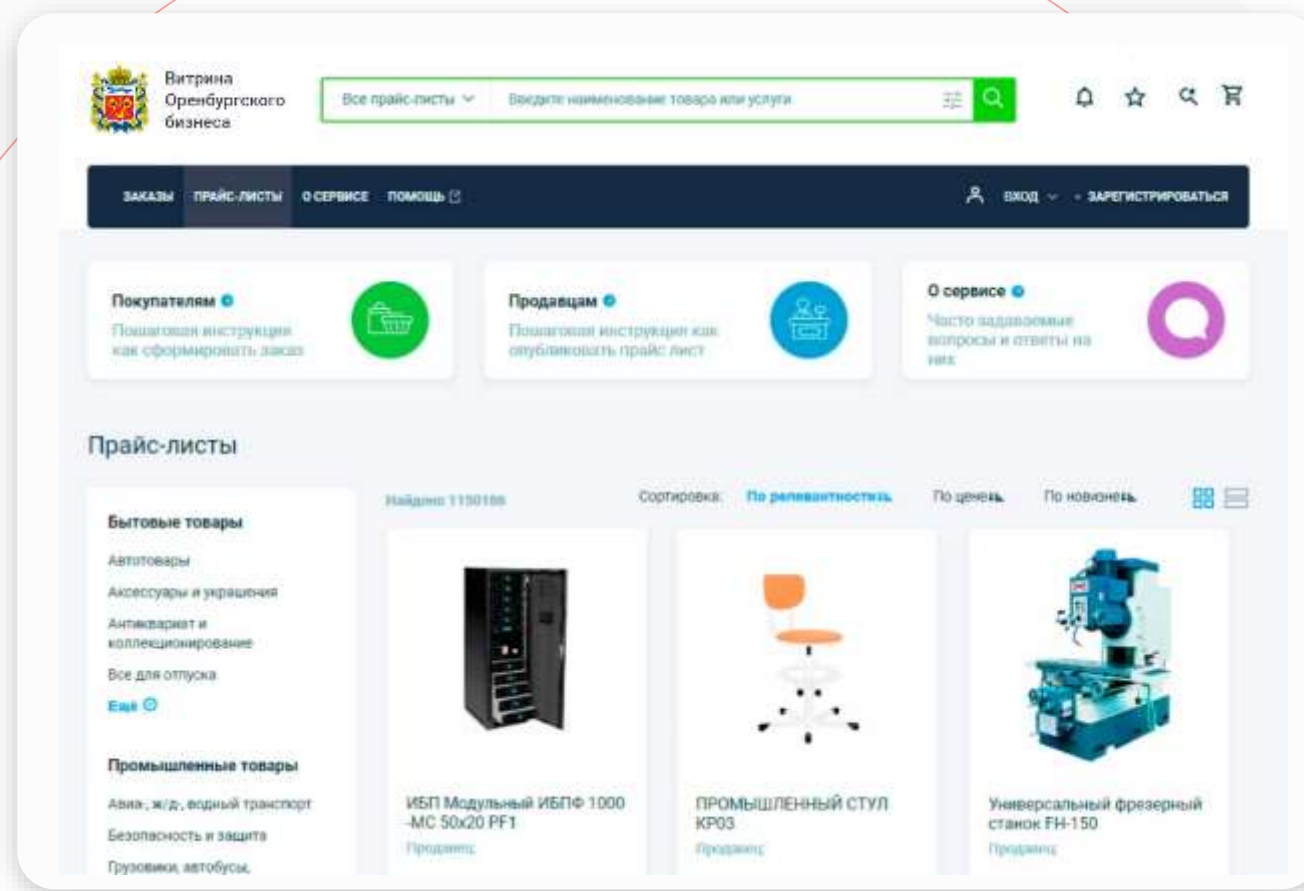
Витрина Оренбургского бизнеса

Все прайс-листы

Введите наименование товара или услуги

ЗАКАЗЫ ПРАЙС-ЛИСТЫ О СЕРВИСЕ ПОМОЩЬ

ВХОД ЗАРЕГИСТРИРОВАТЬСЯ

Покупателям
Пошаговая инструкция как сформировать заказ

Продавцам
Пошаговая инструкция как опубликовать прайс лист

О сервисе
Часто задаваемые вопросы и ответы на них

Прайс-листы

Бытовые товары
Автотовары
Аксессуары и украшения
Антиквариат и коллекционирование
Все для отпуска
Ещё

Промышленные товары
Авиа-, ж/д-, водный транспорт
Безопасность и защита
Грузовики, автобусы,

Найдено 1150186

Сортировка: По релевантности По цене По новизне

ИБП Модульный ИБПФ 1000-МС 50x20 PF1
Продавец:

ПРОМЫШЛЕННЫЙ СТУЛ КР03
Продавец:

Универсальный фрезерный станок FH-150
Продавец: